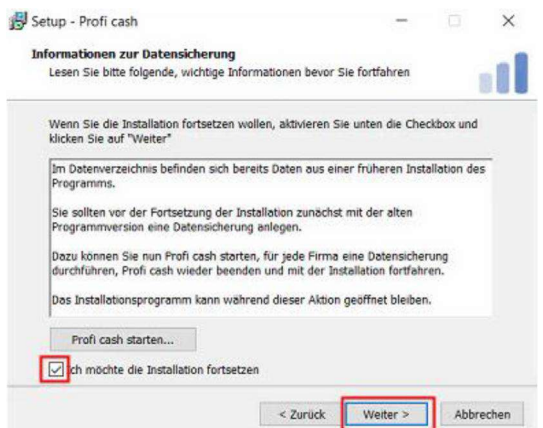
Setup - Profi cash

Informationen zur Datensicherung

Lesen Sie bitte folgende, wichtige Informationen bevor Sie fortfahren

Wenn Sie die Installation fortsetzen wollen, aktivieren Sie unten die Checkbox und klicken Sie auf "Weiter"

Im Datenverzeichnis befinden sich bereits Daten aus einer früheren Installation des Programms.

Sie sollten vor der Fortsetzung der Installation zunächst mit der alten Programmversion eine Datensicherung anlegen.

Dazu können Sie nun Profi cash starten, für jede Firma eine Datensicherung durchführen, Profi cash wieder beenden und mit der Installation fortfahren.

Das Installationsprogramm kann während dieser Aktion geöffnet bleiben.

Profi cash starten...

ch möchte die Installation fortsetzen

< Zurück

Weiter >

Abbrechen